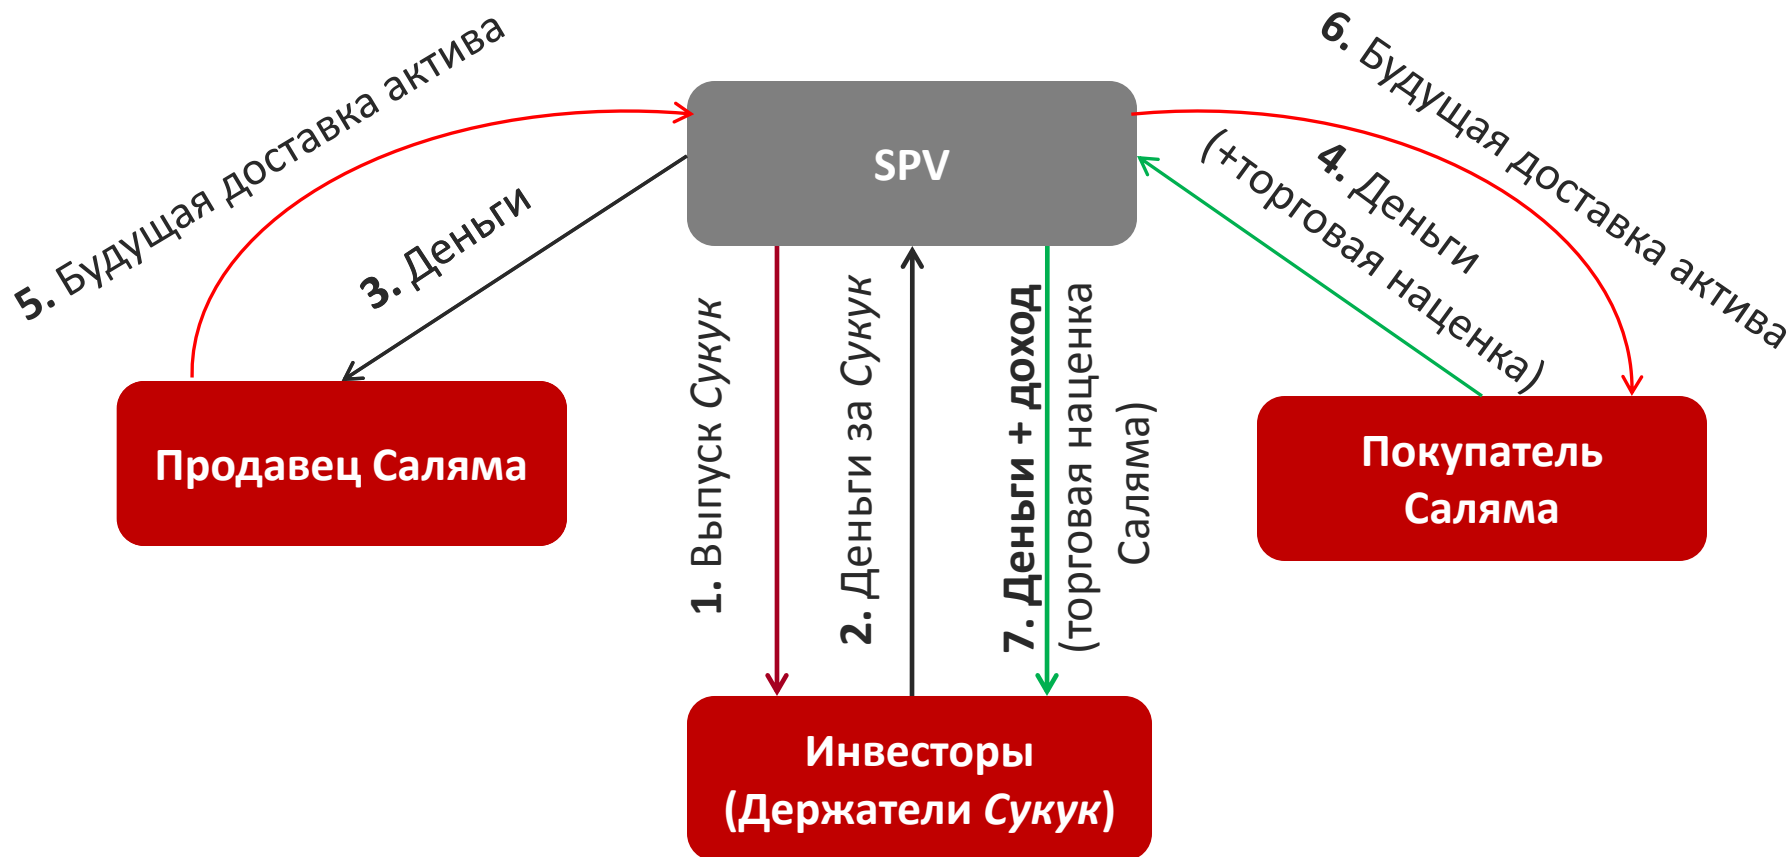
5. Будущая доставка актива

SPV

6. Будущая доставка актива

3. Деньги

4. Деньги (+торговая наценка)

1. Выпуск Сукук

2. Деньги за Сукук

7. Деньги + доход (торговая наценка Саляма)

Продавец Саляма

Покупатель Саляма

Инвесторы (Держатели Сукук)